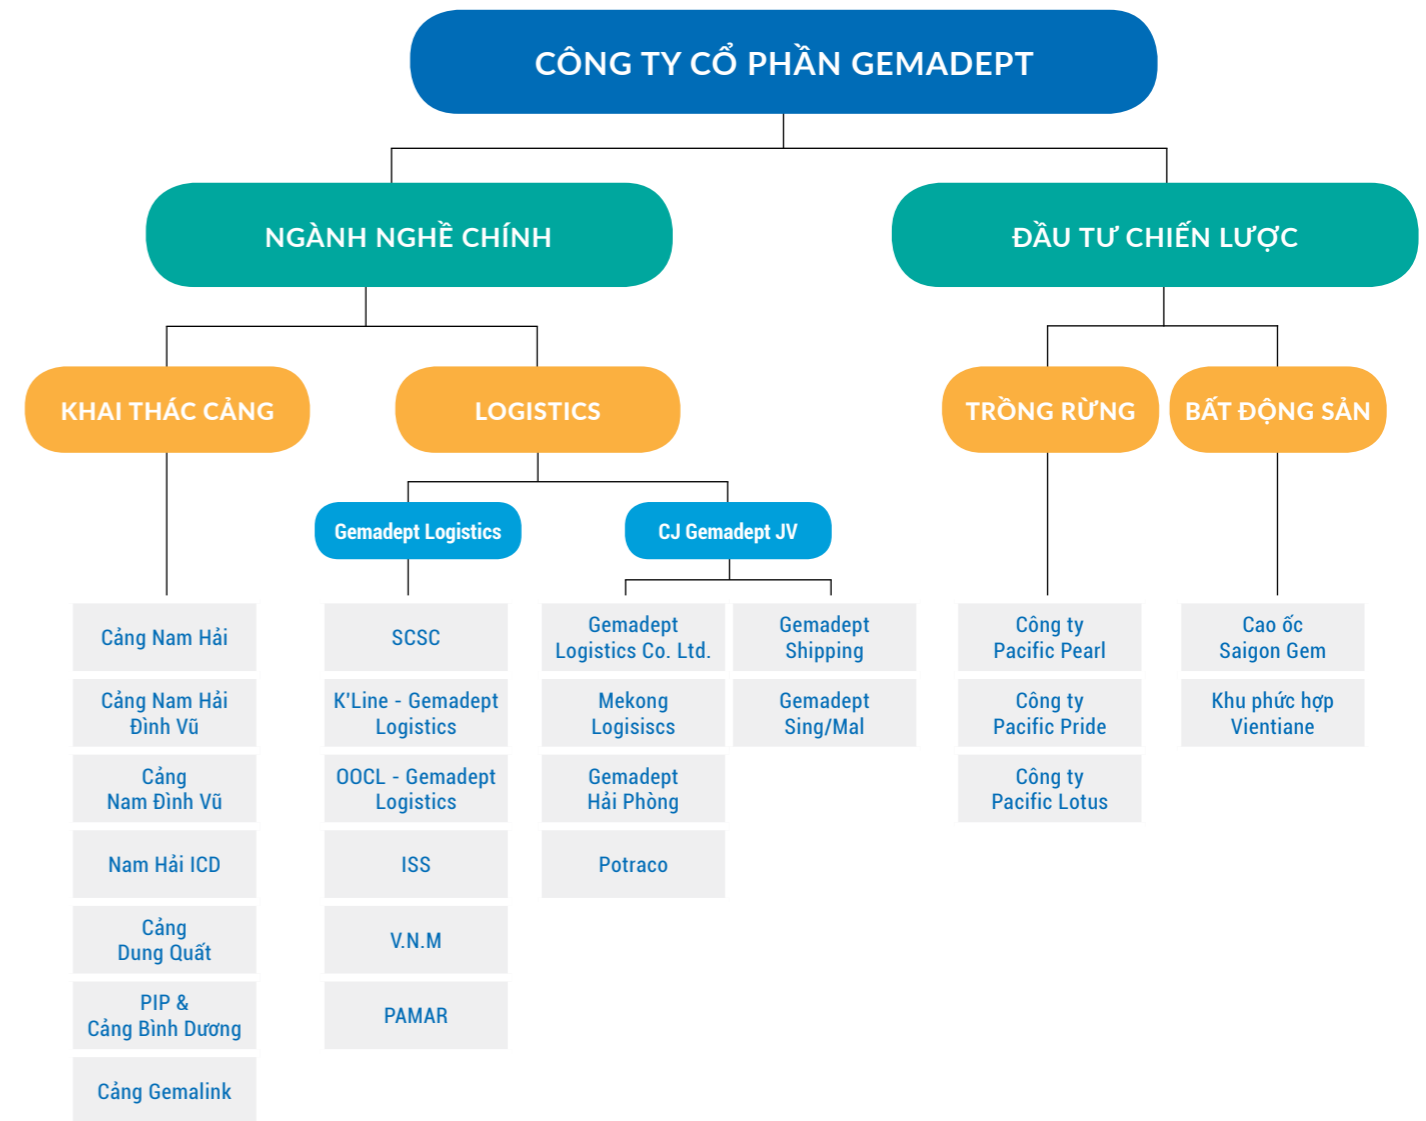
CÔNG TY CỔ PHẦN GEMADEPT

NGÀNH NGHỀ CHÍNH

ĐẦU TƯ CHIẾN LƯỢC

KHAI THÁC CẢNG

LOGISTICS

TRỒNG RỪNG

BẤT ĐỘNG SẢN

Gemadept Logistics

CJ Gemadept JV

Cảng Nam Hải

Cảng Nam Hải Đình Vũ

Cảng Nam Đình Vũ

Nam Hải ICD

Cảng Dung Quất

PIP & Cảng Bình Dương

Cảng Gemalink

SCSC

K'Line - Gemadept Logistics

OOCL - Gemadept Logistics

ISS

V.N.M

PAMAR

Gemadept Logistics Co. Ltd.

Mekong Logisiscs

Gemadept Hải Phòng

Potraco

Gemadept Shipping

Gemadept Sing/Mal

Công ty Pacific Pearl

Công ty Pacific Pride

Công ty Pacific Lotus

Cao ốc Saigon Gem

Khu phức hợp Vientiane